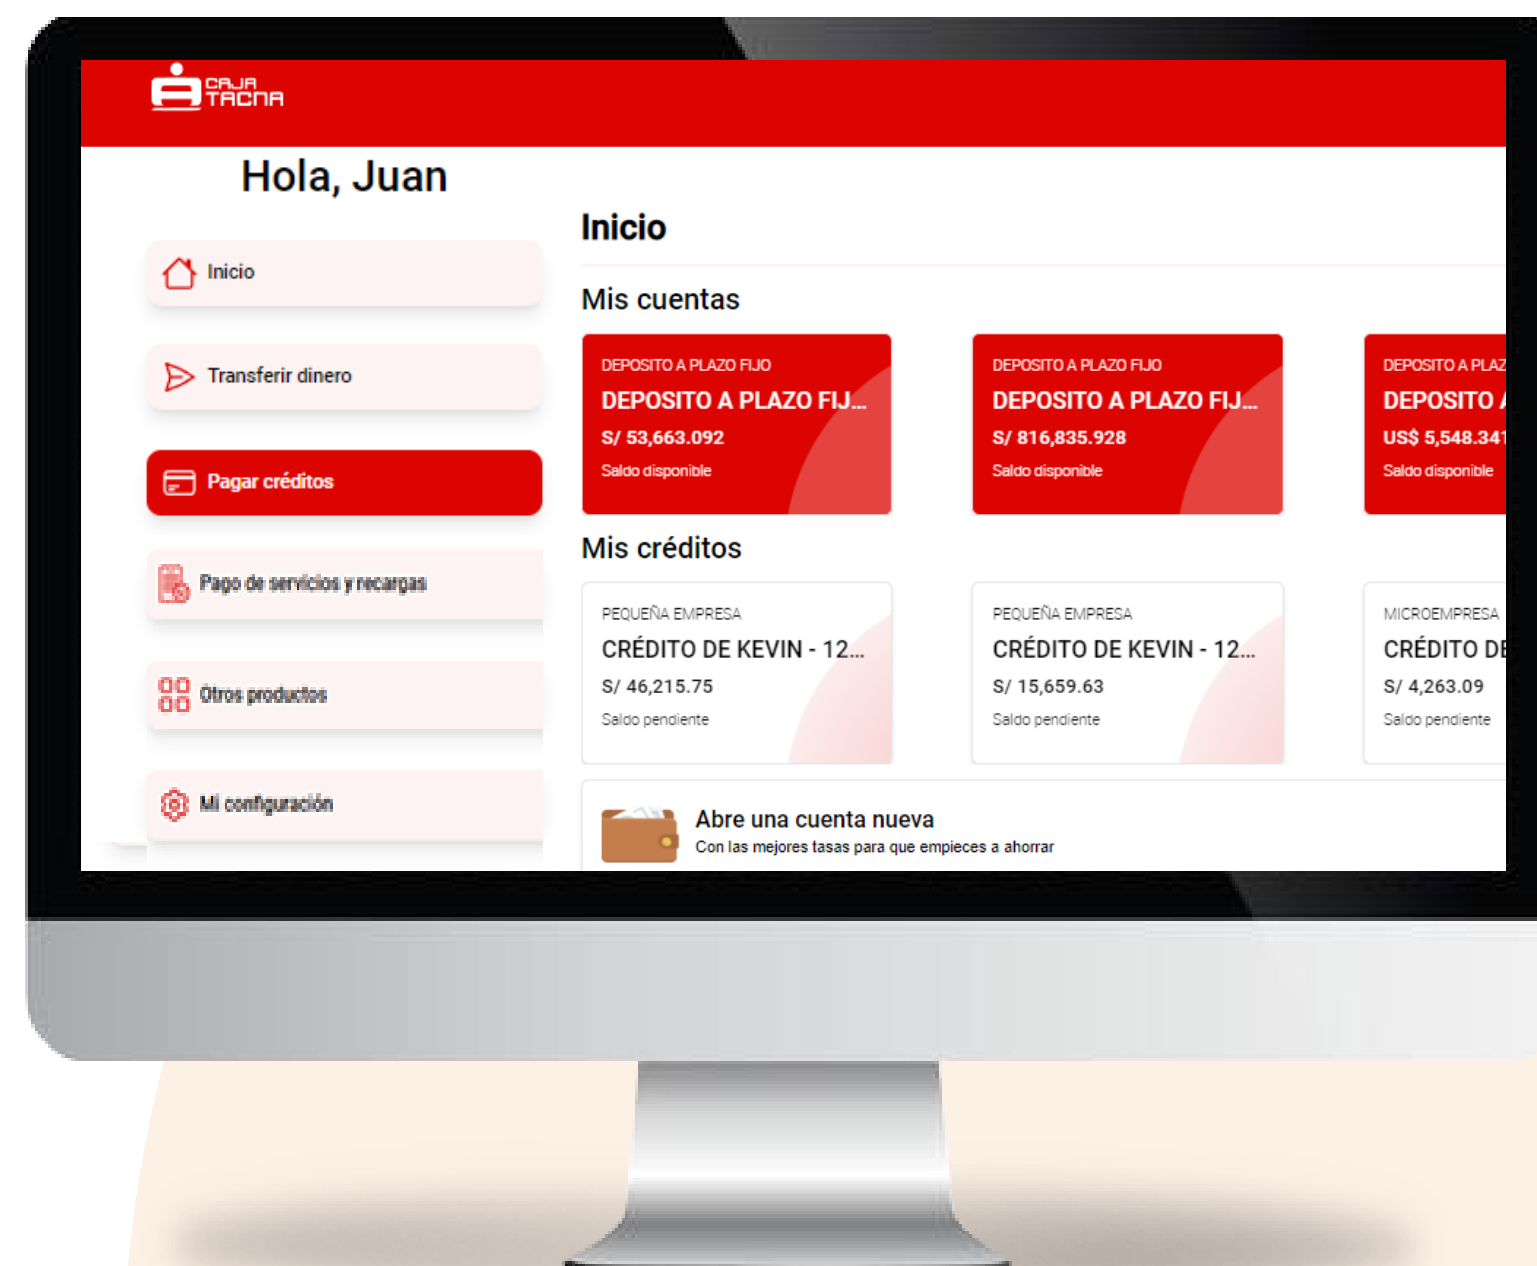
CAJA TACNA

Hola, Juan

Inicio

Transferir dinero

Pagar créditos

Pago de servicios y recargas

Otros productos

Mi configuración

Inicio

Mis cuentas

DEPOSITO A PLAZO FIJO
DEPOSITO A PLAZO FIJ...
S/ 53,663.092
Saldo disponible

DEPOSITO A PLAZO FIJO
DEPOSITO A PLAZO FIJ...
S/ 816,835.928
Saldo disponible

DEPOSITO A PLAZ
DEPOSITO A
US$ 5,548.341
Saldo disponible

Mis créditos

PEQUEÑA EMPRESA
CRÉDITO DE KEVIN - 12...
S/ 46,215.75
Saldo pendiente

PEQUEÑA EMPRESA
CRÉDITO DE KEVIN - 12...
S/ 15,659.63
Saldo pendiente

MICROEMPRESA
CRÉDITO DE
S/ 4,263.09
Saldo pendiente

Abre una cuenta nueva
Con las mejores tasas para que empieces a ahorrar